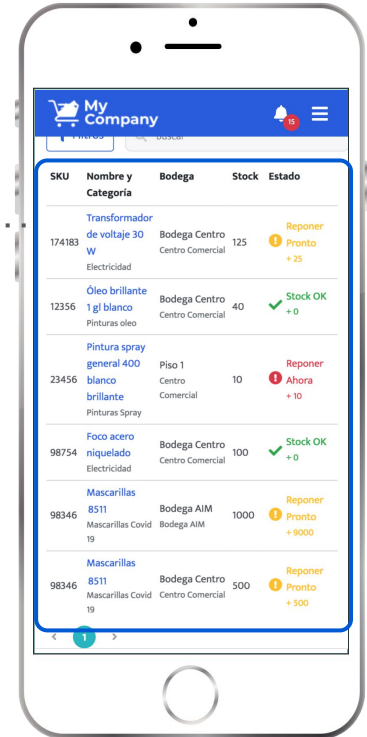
My Company

15

Filtros

Buscar

| SKU | Nombre y Categoria | Bodega | Stock | Estado |
|---|---|---|---|---|
| 174183 | Transformador de voltaje 30 W Electricidad | Bodega Centro Centro Comercial | 125 | Reponer Pronto + 25 |
| 12356 | Óleo brillante 1 gl blanco Pinturas oleo | Bodega Centro Centro Comercial | 40 | Stock OK + 0 |
| 23456 | Pintura spray general 400 blanco brillante Pinturas Spray | Piso 1 Centro Comercial | 10 | Reponer Ahora + 10 |
| 98754 | Foco acero niquelado Electricidad | Bodega Centro Centro Comercial | 100 | Stock OK + 0 |
| 98346 | Mascarillas 8511 Mascarillas Covid 19 | Bodega AIM Bodega AIM | 1000 | Reponer Pronto + 9000 |
| 98346 | Mascarillas 8511 Mascarillas Covid 19 | Bodega Centro Centro Comercial | 500 | Reponer Pronto + 500 |

< 1 >